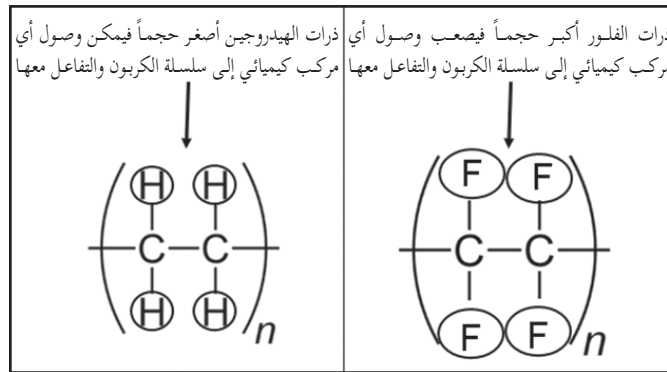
| ذرات الفلور أكبر حجماً فيصعب وصول أي مركب كيميائي إلى سلسلة الكربون والتفاعل معها | ذرات الهيدروجين أصغر حجماً فيمكن وصول أي مركب كيميائي إلى سلسلة الكربون والتفاعل معها |
|---|---|
| F F C C F F n | H H C C H H n |